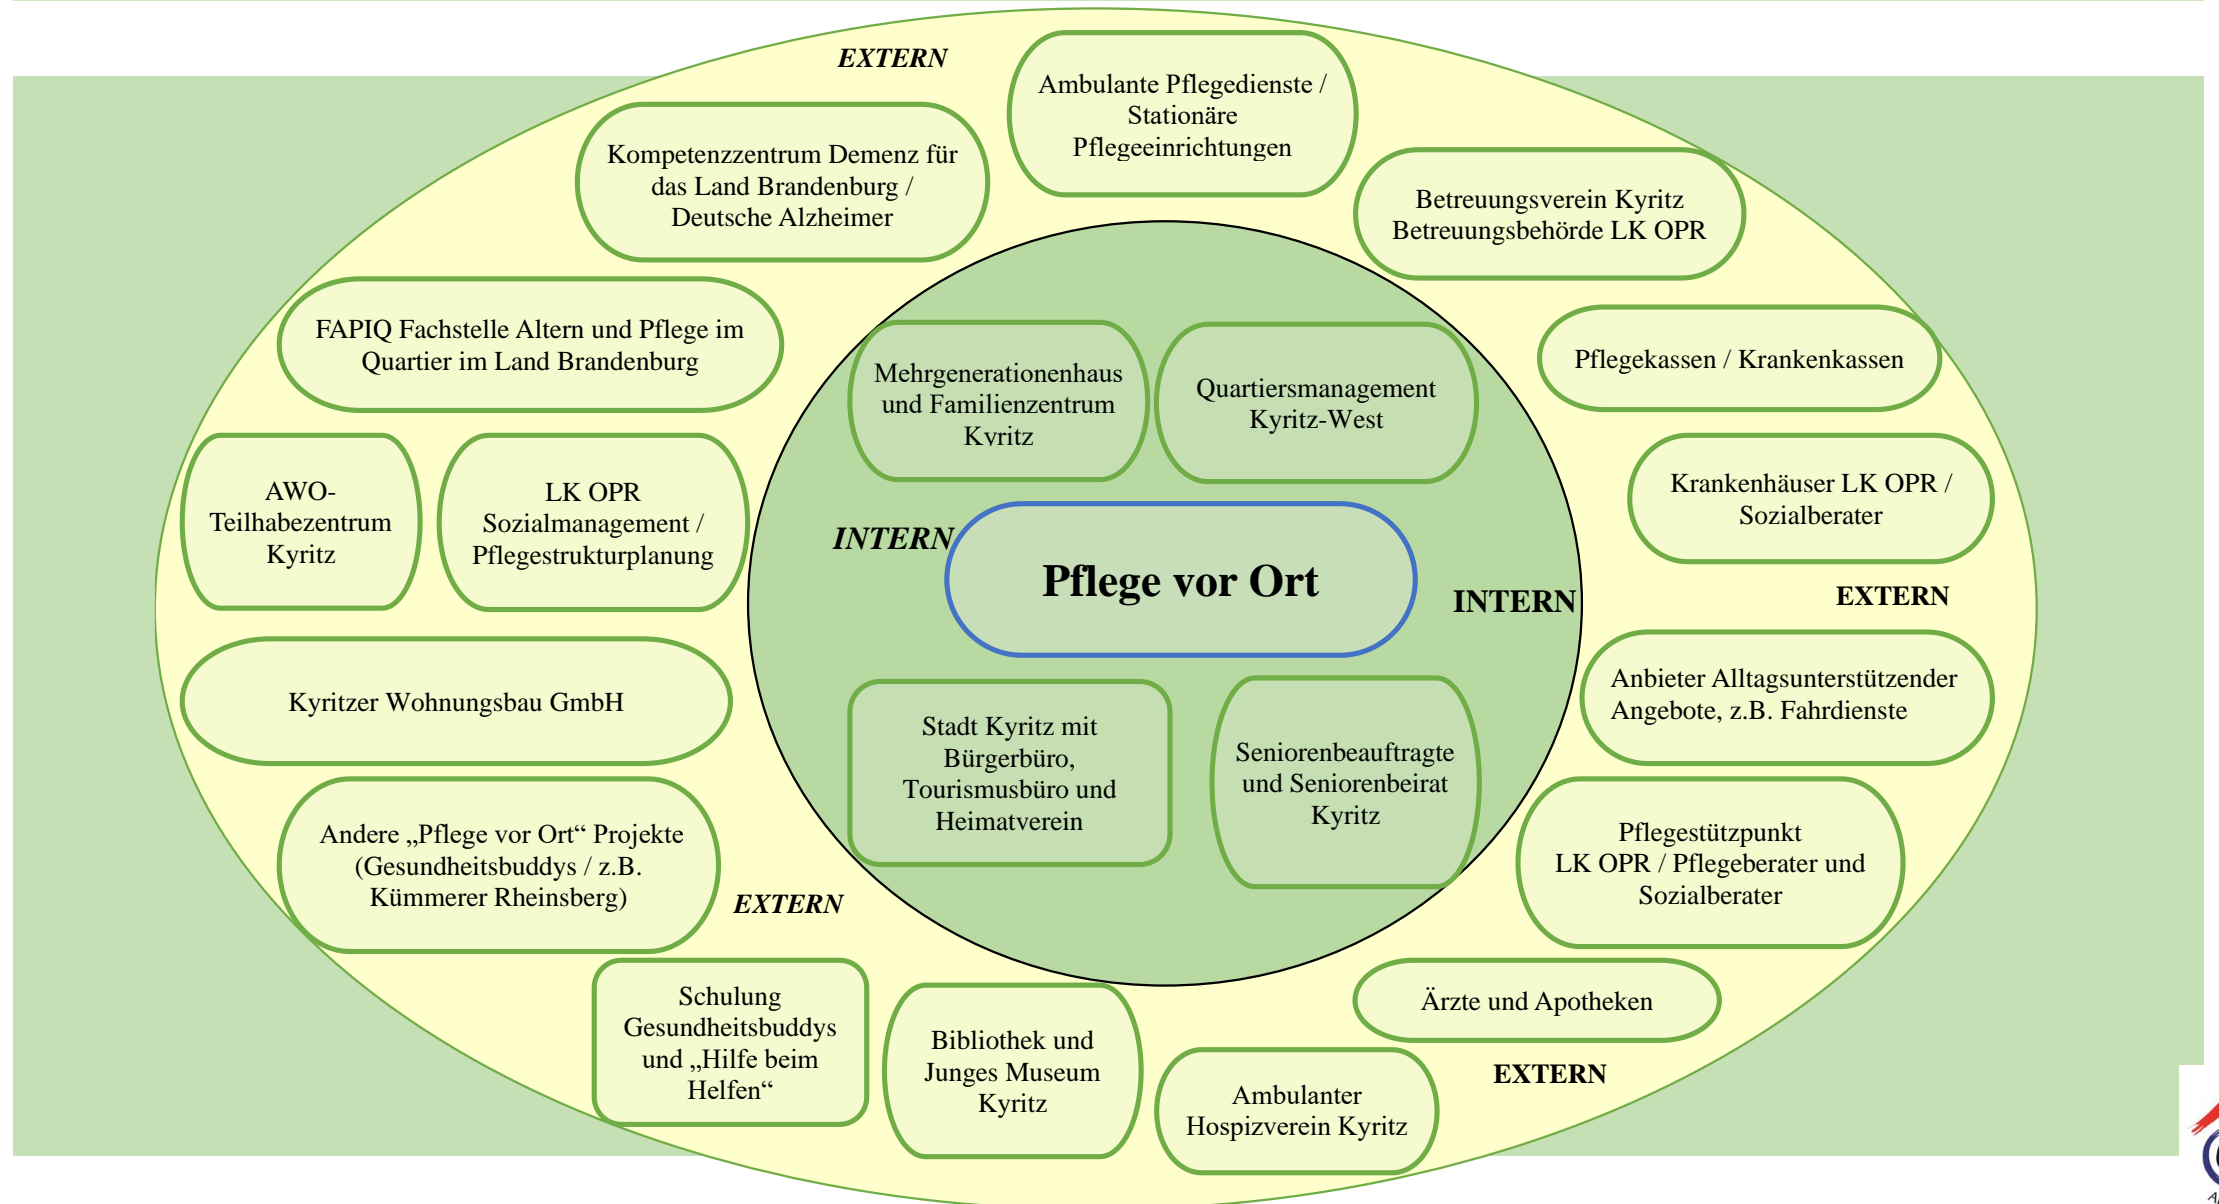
EXTERN

Ambulante Pflegedienste / Stationäre Pflegeeinrichtungen

Kompetenzzentrum Demenz für das Land Brandenburg / Deutsche Alzheimer

Betreuungsverein Kyritz Betreuungsbehörde LK OPR

FAPIQ Fachstelle Altern und Pflege im Quartier im Land Brandenburg

Pflegekassen / Krankenkassen

Mehrgenerationenhaus und Familienzentrum Kyritz

Quartiersmanagement Kyritz-West

AWO-Teilhabezentrum Kyritz

LK OPR Sozialmanagement / Pflegestrukturplanung

Krankenhäuser LK OPR / Sozialberater

INTERN

Pflege vor Ort

INTERN

EXTERN

Kyritzer Wohnungsbau GmbH

Anbieter Alltagsunterstützender Angebote, z.B. Fahrdienste

Stadt Kyritz mit Bürgerbüro, Tourismusbüro und Heimatverein

Seniorenbeauftragte und Seniorenbeirat Kyritz

Andere „Pflege vor Ort“ Projekte (Gesundheitsbuddys / z.B. Kümmerer Rheinsberg)

Pflegestützpunkt LK OPR / Pflegeberater und Sozialberater

EXTERN

Schulung Gesundheitsbuddys und „Hilfe beim Helfen“

Bibliothek und Junges Museum Kyritz

Ärzte und Apotheken

Ambulanter Hospizverein Kyritz

EXTERN